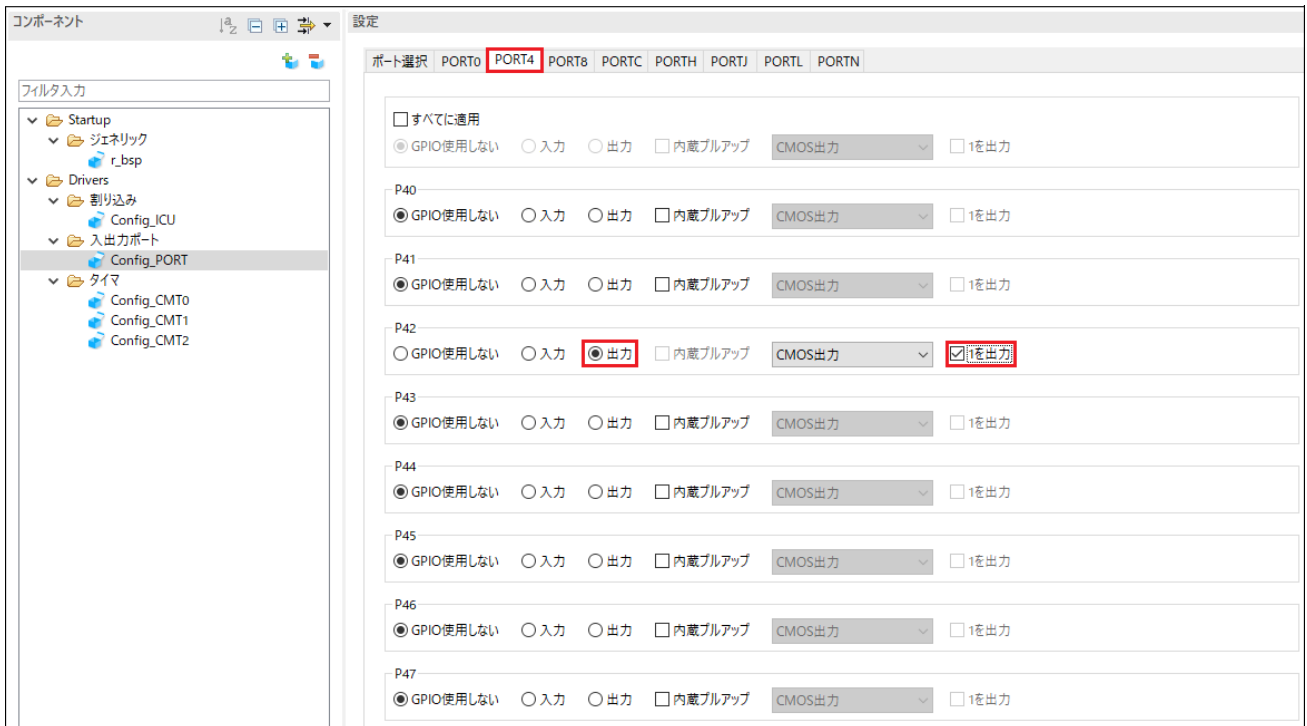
コンポーネント

フィルタ入力

Startup
ジェネリック
r_bsp
Drivers
割り込み
Config_ICU
入出力ポート
Config_PORT
タイマ
Config_CMT0
Config_CMT1
Config_CMT2

設定

ポート選択 | PORT0 | PORT4 | PORT8 | PORTC | PORTH | PORTJ | PORTL | PORTN

すべてに適用
GPIO使用しない 入力 出力 内蔵プルアップ CMOS出力 1を出力

P40
GPIO使用しない 入力 出力 内蔵プルアップ CMOS出力 1を出力

P41
GPIO使用しない 入力 出力 内蔵プルアップ CMOS出力 1を出力

P42
GPIO使用しない 入力 出力 内蔵プルアップ CMOS出力 1を出力

P43
GPIO使用しない 入力 出力 内蔵プルアップ CMOS出力 1を出力

P44
GPIO使用しない 入力 出力 内蔵プルアップ CMOS出力 1を出力

P45
GPIO使用しない 入力 出力 内蔵プルアップ CMOS出力 1を出力

P46
GPIO使用しない 入力 出力 内蔵プルアップ CMOS出力 1を出力

P47
GPIO使用しない 入力 出力 内蔵プルアップ CMOS出力 1を出力